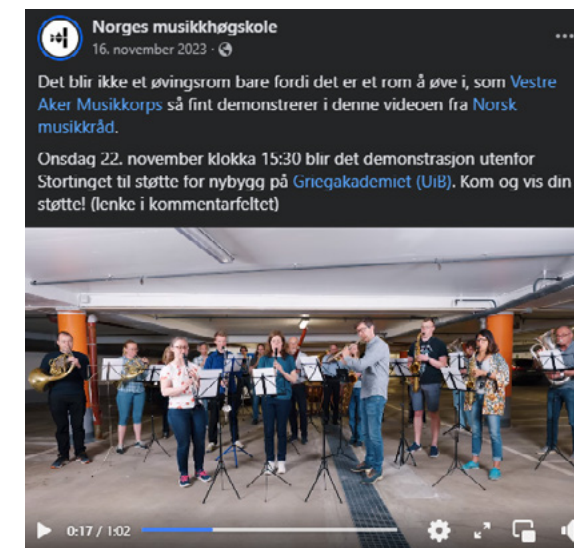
Norges musikkhøgskole
16. november 2023 ·

Det blir ikke et øvingsrom bare fordi det er et rom å øve i, som Vestre Aker Musikkorps så fint demonstrerer i denne videoen fra Norsk musikkråd.

Onsdag 22. november klokka 15:30 blir det demonstrasjon utenfor Stortinget til støtte for nybygg på Griegakademiet (UiB). Kom og vis din støtte! (lenke i kommentarfeltet)

0:17 / 1:02